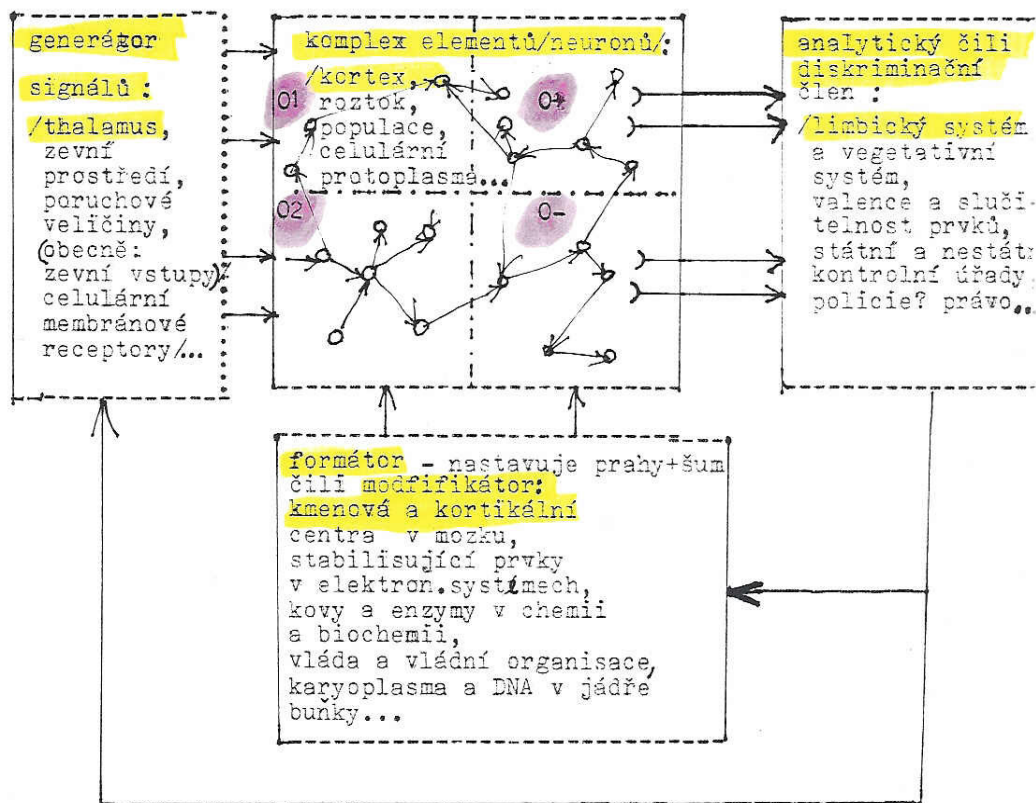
generátor

signálů :

/thalamus, zevní prostředí, poruchové veličiny, (obecně: zevní vstupy/ celulární membránové receptory/...

komplex elementů/neuronů/:

/kortex, roztok, populace, celulární protoplasma...

O1

O+

O2

O-

analytický čili diskriminační člen :

/limbický systém a vegetativní systém, valence a slučitelnost prvků, státní a nestátn kontrolní úřady, policie? právo...

formátor - nastavuje prahy+šum čili modfifikátor: kmenová a kortikální centra v mozku, stabilisující prvky v elektron.systémech, kovy a enzymy v chemii a biochemii, vláda a vládní organisace, karyoplasma a DNA v jádře bunky...